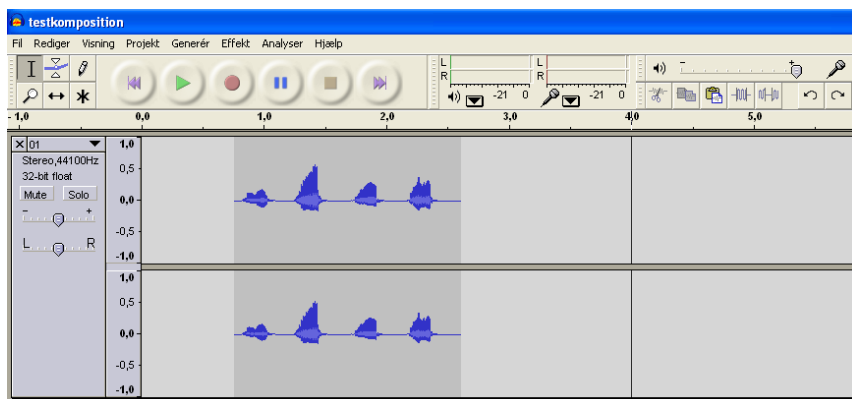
testkomposition

Fil Rediger Visning Projekt Generér Effekt Analyser Hjælp

L
R
-21 0
L
R
-21 0

-1,0 0,0 1,0 2,0 3,0 4,0 5,0

× 01
Stereo, 44100Hz
32-bit float
Mute Solo
- +
L R

1,0
0,5
0,0
-0,5
-1,0
1,0
0,5
0,0
-0,5
-1,0